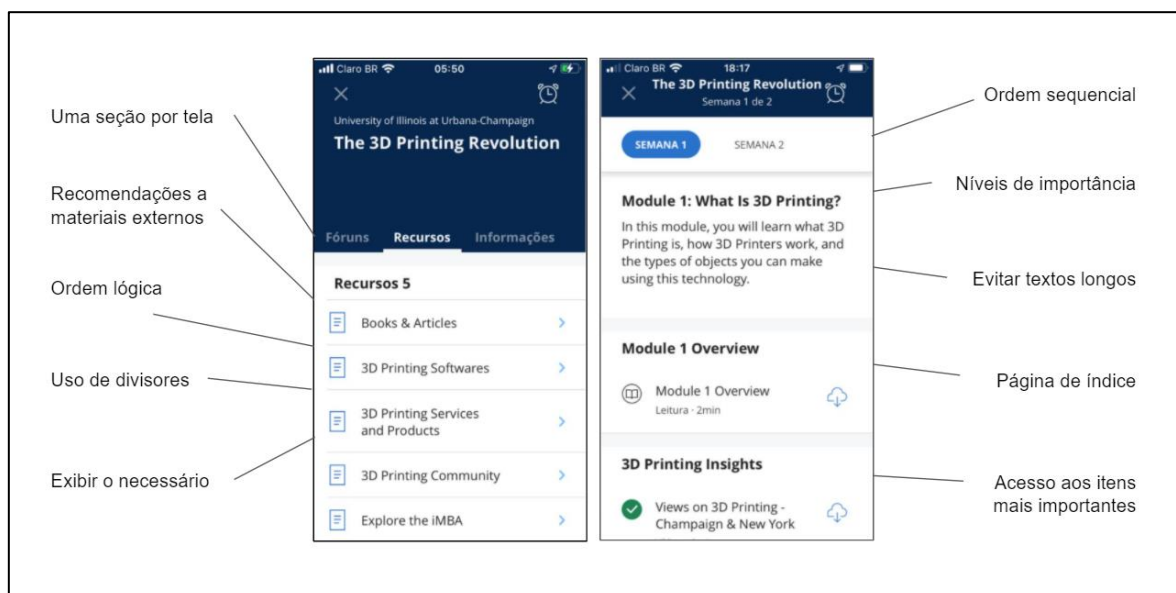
Uma seção por tela

Recomendações a materiais externos

Ordem lógica

Uso de divisores

Exibir o necessário

Claro BR 05:50

University of Illinois at Urbana-Champaign

The 3D Printing Revolution

Fóruns Recursos Informações

Recursos 5

Books & Articles

3D Printing Softwares

3D Printing Services and Products

3D Printing Community

Explore the iMBA

Claro BR 18:17

The 3D Printing Revolution

Semana 1 de 2

SEMANA 1 SEMANA 2

Module 1: What Is 3D Printing?

In this module, you will learn what 3D Printing is, how 3D Printers work, and the types of objects you can make using this technology.

Module 1 Overview

Module 1 Overview

Leitura · 2min

3D Printing Insights

Views on 3D Printing - Champaign & New York

Ordem sequencial

Níveis de importância

Evitar textos longos

Página de índice

Acesso aos itens mais importantes